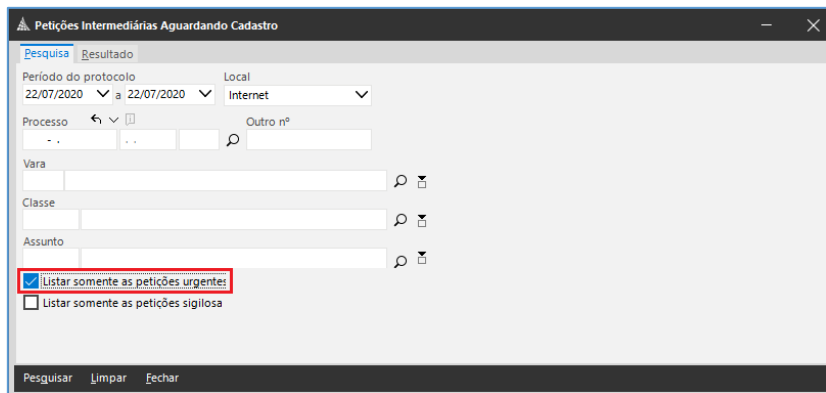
Petições Intermediárias Aguardando Cadastro

Pesquisa | Resultado

Período do protocolo
22/07/2020 a 22/07/2020

Local
Internet

Processo
- . . .

Outro nº

Vara

Classe

Assunto

Listar somente as petições urgentes

Listar somente as petições sigilosa

Pesquisar  Limpar  Fechar